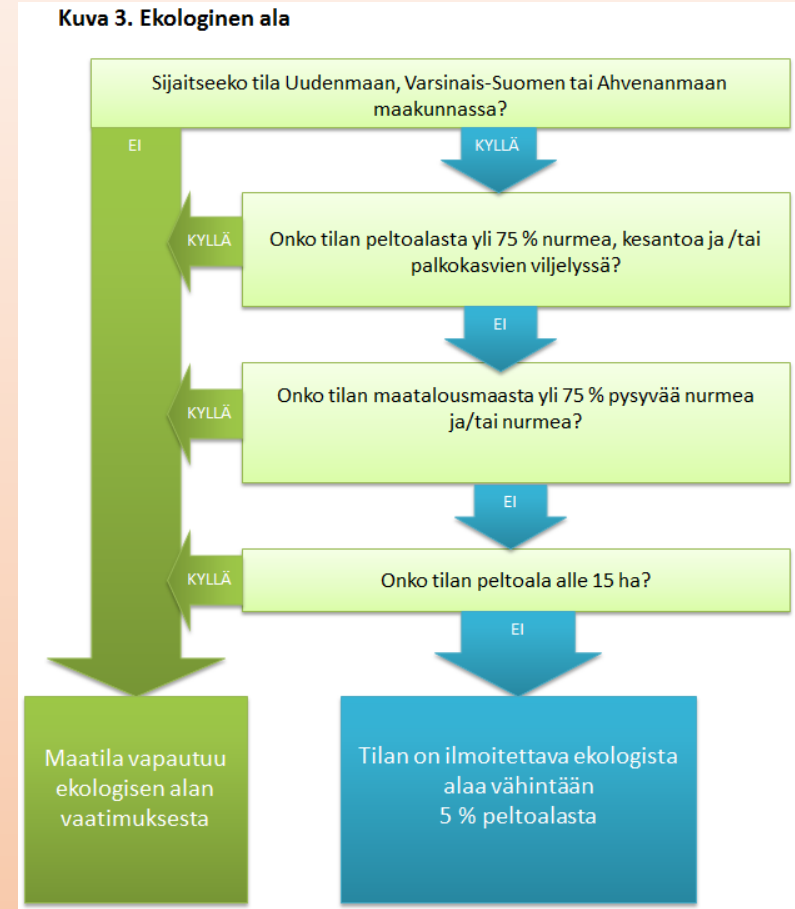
Kuva 3. Ekologinen ala

Sijaitseeko tila Uudenmaan, Varsinais-Suomen tai Ahvenanmaan maakunnassa?

EI

KYLLÄ

KYLLÄ

Onko tilan peltoalasta yli 75 % nurmea, kesantoa ja /tai palkokasvien viljelyssä?

EI

KYLLÄ

Onko tilan maatalousmaasta yli 75 % pysyvää nurmea ja/tai nurmea?

EI

KYLLÄ

Onko tilan peltoala alle 15 ha?

EI

Maatila vapautuu ekologisen alan vaatimuksesta

Tilan on ilmoitettava ekologista alaa vähintään 5 % peltoalasta